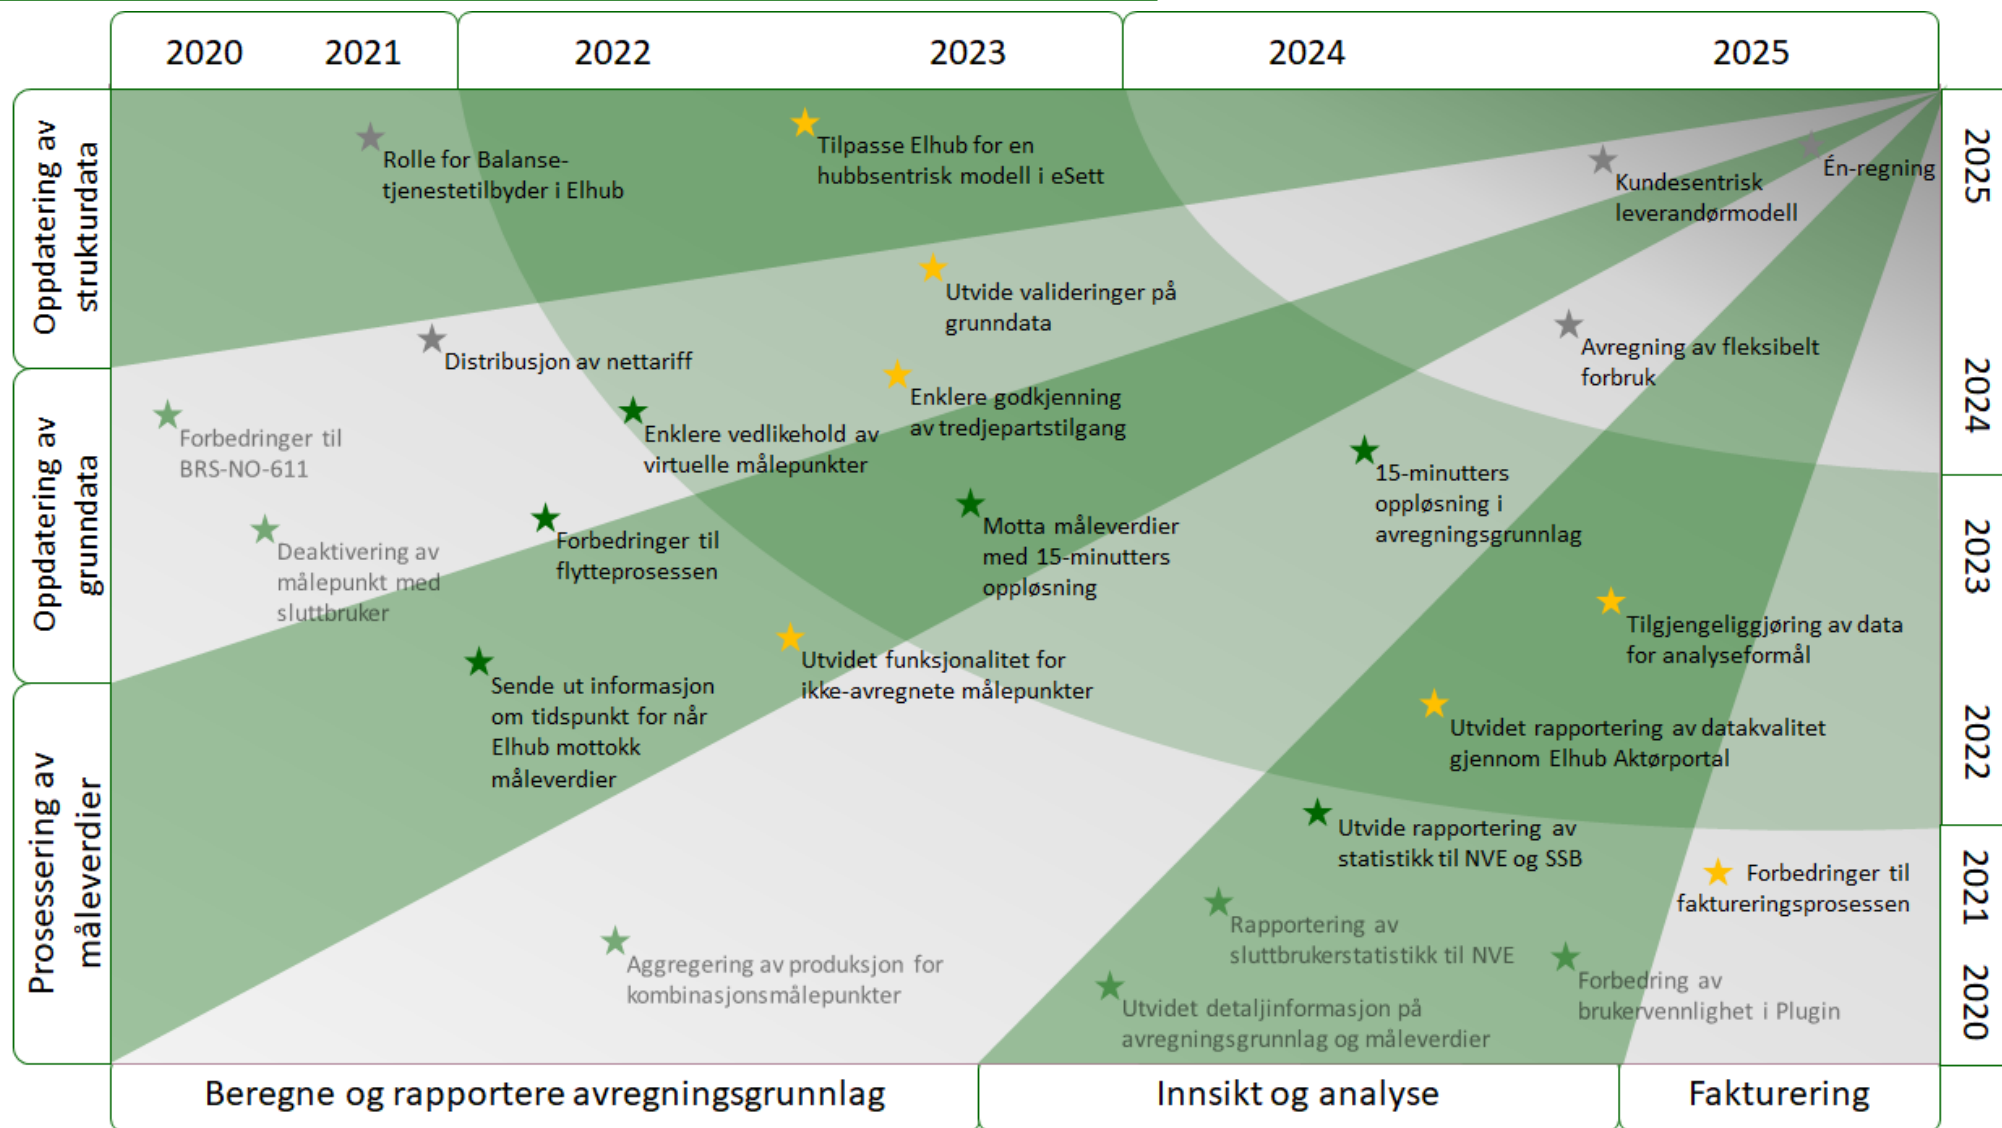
2020 2021 2022 2023 2024 2025

Oppdatering av strukturdata

Oppdatering av grunndata

Prosessering av måleverdier

Rolle for Balansetjenestetilbyder i Elhub

Tilpasse Elhub for en hubbsentrisk modell i eSett

Kundesentrisk leverandørmodell

Én-regning

Utvide valideringer på grunndata

Distribusjon av nettariff

Avregning av fleksibelt forbruk

Forbedringer til BRS-NO-611

Enklere vedlikehold av virtuelle målepunkter

Enklere godkjenning av tredjepartstilgang

15-minutters oppløsning i avregningsgrunnlag

Deaktivering av målepunkt med sluttbruker

Forbedringer til flytteprosessen

Motta måleverdier med 15-minutters oppløsning

Tilgjengeliggjøring av data for analyseformål

Sende ut informasjon om tidspunkt for når Elhub mottokk måleverdier

Utvidet funksjonalitet for ikke-avregnete målepunkter

Utvidet rapportering av datakvalitet gjennom Elhub Aktørportal

Utvide rapportering av statistikk til NVE og SSB

Forbedringer til faktureringsprosessen

Rapportering av sluttbrukerstatistikk til NVE

Aggregering av produksjon for kombinasjonsmålepunkter

Forbedring av brukervennlighet i Plugin

Utvidet detaljinformasjon på avregningsgrunnlag og måleverdier

2025 2024 2023 2022 2021 2020

Beregne og rapportere avregningsgrunnlag

Innsikt og analyse

Fakturering